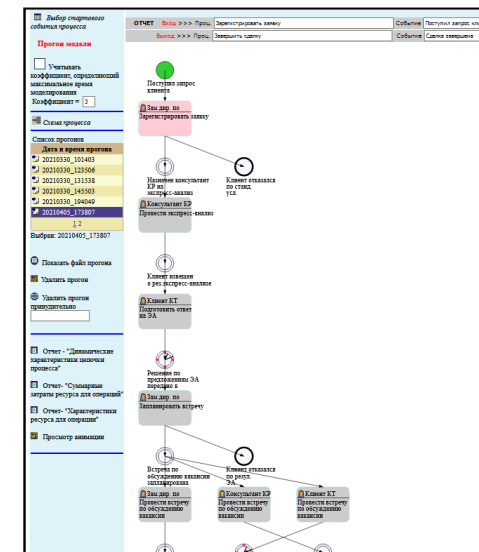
Выбор стартового события процесса

Прогон модели

Учитывать коэффициент, определяющий максимальное время моделирования
Коэффициент = 3

Схема процесса

Список прогонов

| Дата и время прогона |
|---|
| 20210330_101403 |
| 20210330_123506 |
| 20210330_131538 |
| 20210330_145503 |
| 20210330_194049 |
| 20210405_173807 |

1 2

Выбран: 20210405_173807

Показать файл прогона

Удалить прогон

Удалить прогон принудительно

Отчет - "Динамические характеристики цепочки процесса"

Отчет- "Суммарные затраты ресурса для операций"

Отчет- "Характеристики ресурса для операции"

Просмотр анимации

ОТЧЕТ Вход >>> Проц. Зарегистрировать заявку Событие Поступил запрос кл
Выход >>> Проц. Завершить сделку Событие Сделка завершена

Поступил запрос клиента

Зам.дир. по
Зарегистрировать заявку

Назначен консультант КР на экспресс-анализ

Клиент отказался по станд. усл.

Консультант КР
Провести экспресс-анализ

Клиент извещен о рез.экспресс-анализе

Клиент КТ
Подготовить ответ на ЭА

Решение по предложениям ЭА передано в

Зам.дир. по
Запланировать встречу

Встреча по обсуждению вакансии запланирована

Клиент отказался по резул. ЭА

Зам.дир. по
Провести встречу по обсуждению вакансии

Консультант КР
Провести встречу по обсуждению вакансии

Клиент КТ
Провести встречу по обсуждению вакансии